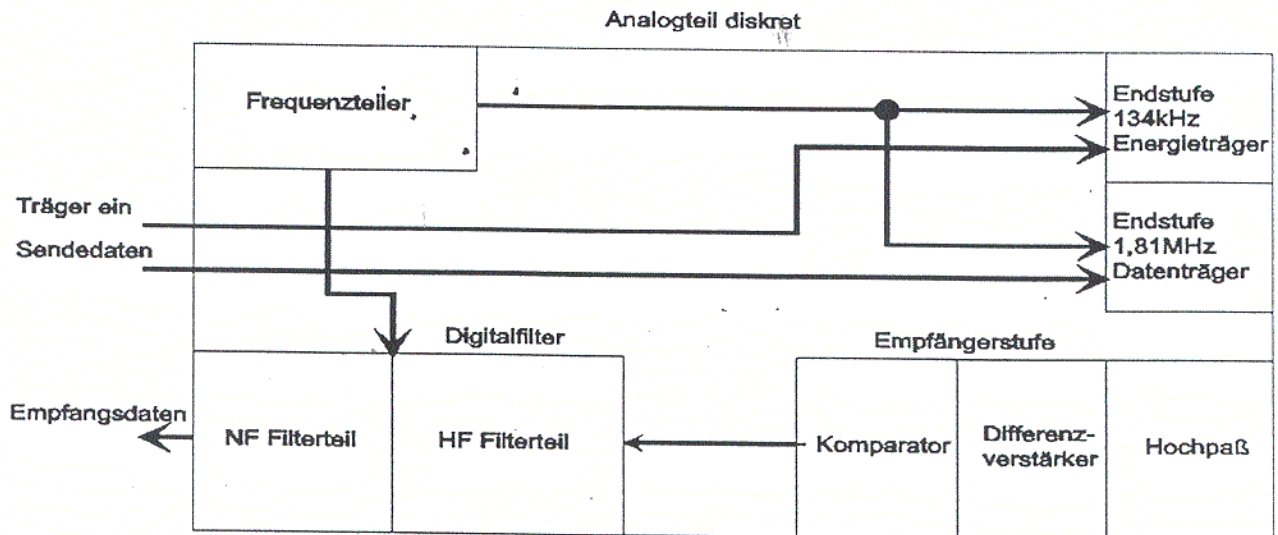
Analogteil diskret

Frequenzteiler

Endstufe 134kHz Energieträger

Träger ein

Sendedaten

Endstufe 1,81MHz Datenträger

Digitalfilter

Empfängerstufe

Empfangsdaten

NF Filterteil

HF Filterteil

Komparator

Differenzverstärker

Hochpaß